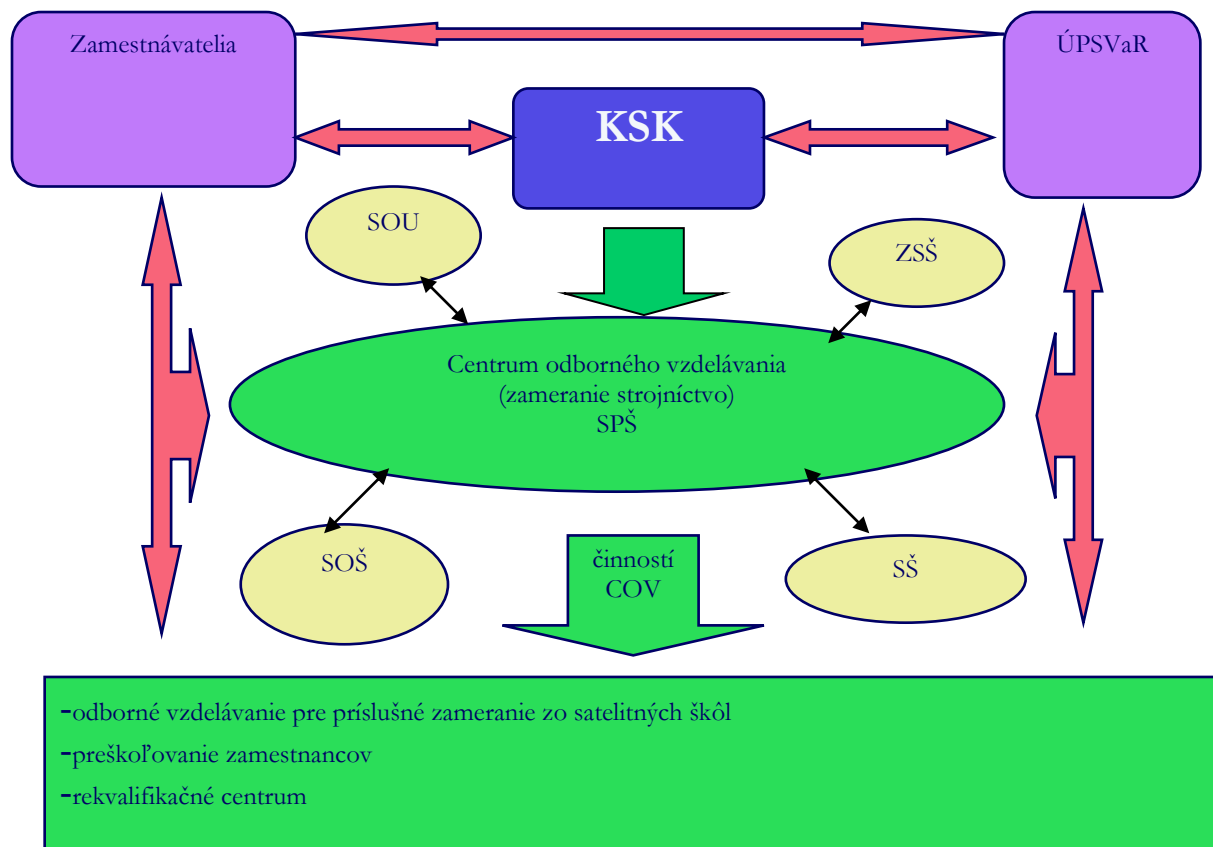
Zamestnávatelia

ÚPSVaR

KSK

SOU

ZSŠ

Centrum odborného vzdelávania
(zameranie strojníctvo)
SPŠ

SOŠ

činností
COV

SŠ

-odborné vzdelávanie pre príslušné zameranie zo satelitných škôl
-preškoľovanie zamestnancov
-rekvalifikačné centrum